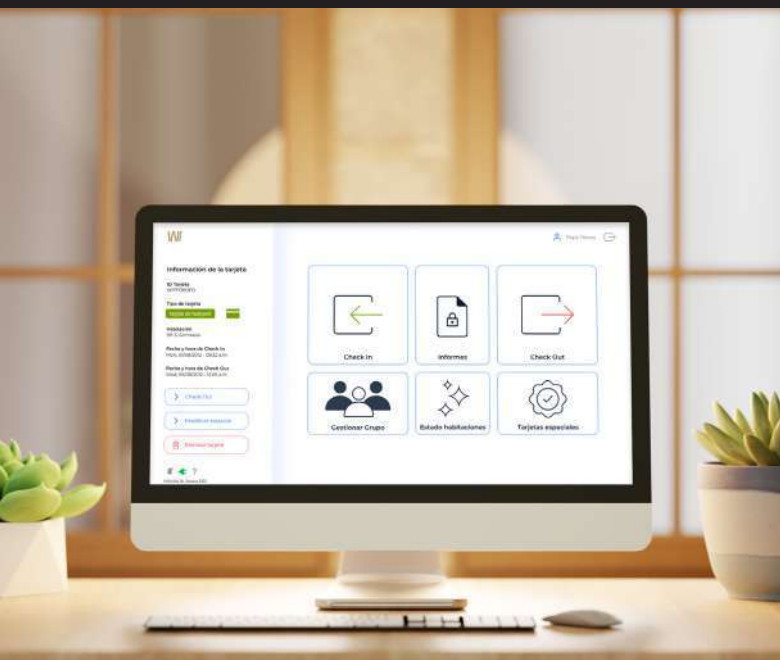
W

Información de la tarjeta

ID Tarjeta
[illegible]

Tipo de tarjeta
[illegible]

Instalación
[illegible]

Fecha y hora de Check In
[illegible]

Fecha y hora de Check Out
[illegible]

Check Out

Modificar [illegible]

Eliminar tarjeta

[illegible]

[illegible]

Check In

Informes

Check Out

Gestionar Grupo

Estado habitaciones

Tarjetas especiales